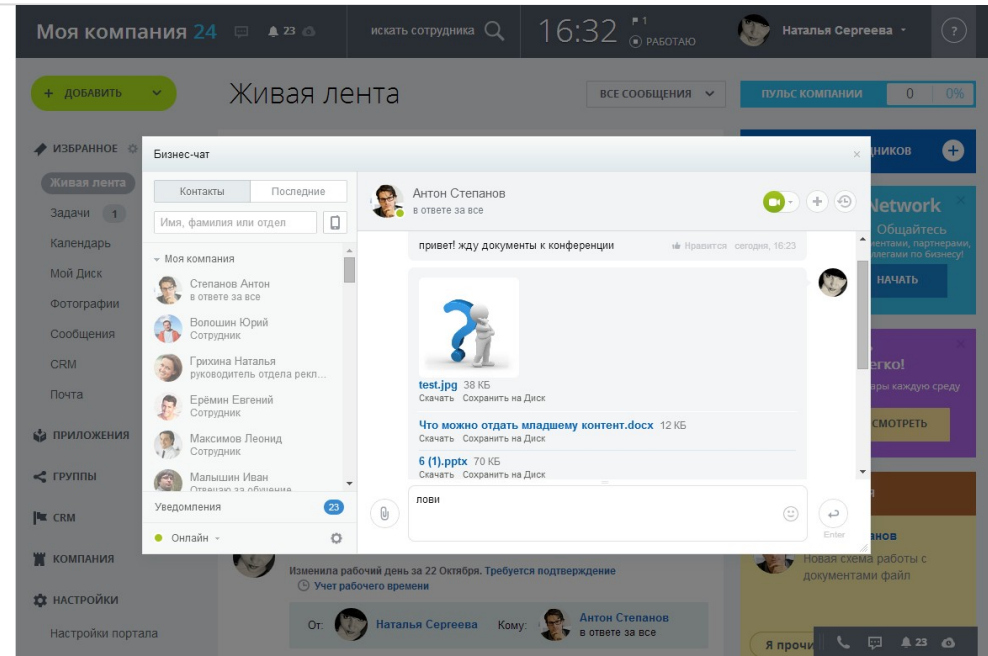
Моя компания 24 23 искать сотрудника 16:32 1 РАБОТАЮ Наталья Сергеева ?

+ ДОБАВИТЬ

Живая лента

ВСЕ СООБЩЕНИЯ

ПУЛЬС КОМПАНИИ 0 0%

ИЗБРАННОЕ
Живая лента
Задачи 1
Календарь
Мой Диск
Фотографии
Сообщения
CRM
Почта
ПРИЛОЖЕНИЯ
ГРУППЫ
CRM
КОМПАНИЯ
НАСТРОЙКИ
Настройки портала

Бизнес-чат

Контакты | Последние

Имя, фамилия или отдел

Моя компания
Степанов Антон
в ответе за все
Волошин Юрий
Сотрудник
Грихина Наталья
руководитель отдела рекл...
Ерёмин Евгений
Сотрудник
Максимов Леонид
Сотрудник
Малышин Иван
Отвечаю за обучение

Уведомления 23

Онлайн

Антон Степанов
в ответе за все

привет! жду документы к конференции
Нравится сегодня, 16:23

test.jpg 38 КБ
Скачать Сохранить на Диск
Что можно отдать младшему контент.docx 12 КБ
Скачать Сохранить на Диск
6 (1).pptx 70 КБ
Скачать Сохранить на Диск

лови

Enter

ДНИКОВ
Network
Общайтесь
ментами, партнерами,
ллегами по бизнесу!
НАЧАТЬ
егко!
ары каждую среду
СМОТРЕТЬ

Изменила рабочий день за 22 Октября. Требуется подтверждение
Учет рабочего времени

От: Наталья Сергеева Кому: Антон Степанов
в ответе за все

Новая схема работы с документами файл

Я прочи

23